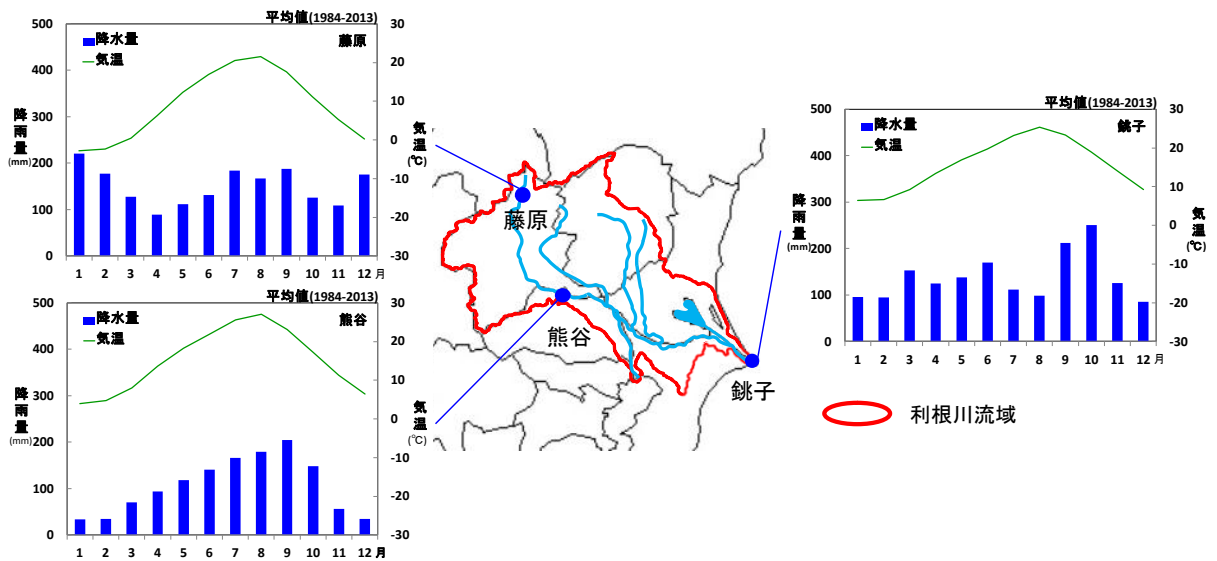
平均値(1984-2013)
藤原
降水量
気温
降雨量 (mm)
気温 (℃)
500 400 300 200 100 0
30 20 10 0 -10 -20 -30
1 2 3 4 5 6 7 8 9 10 11 12 月

平均値(1984-2013)
熊谷
降水量
気温
降雨量 (mm)
気温 (℃)
500 400 300 200 100 0
30 20 10 0 -10 -20 -30
1 2 3 4 5 6 7 8 9 10 11 12 月

藤原
熊谷
銚子

平均値(1984-2013)
銚子
降水量
気温
降雨量 (mm)
気温 (℃)
500 400 300 200 100 0
30 20 10 0 -10 -20 -30
1 2 3 4 5 6 7 8 9 10 11 12 月

利根川流域